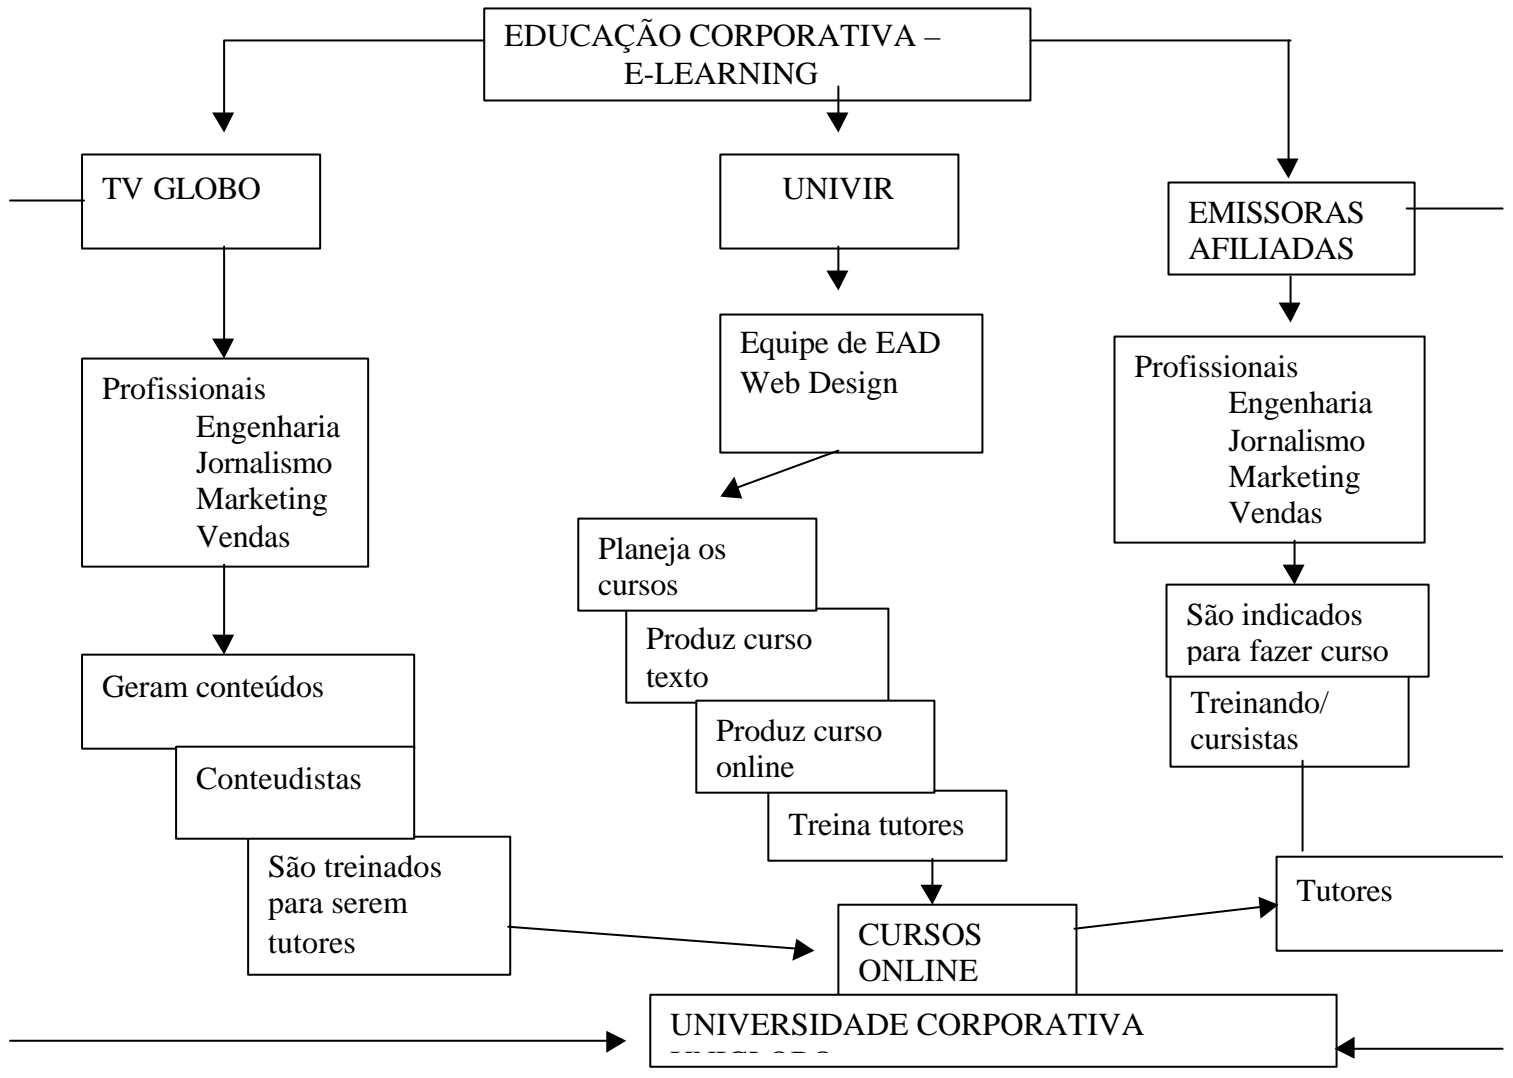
EDUCAÇÃO CORPORATIVA – E-LEARNING

TV GLOBO

UNIVIR

EMISSORAS AFILIADAS

Profissionais
Engenharia
Jornalismo
Marketing
Vendas

Geram conteúdos

Conteudistas

São treinados para serem tutores

Equipe de EAD
Web Design

Planeja os cursos

Produz curso texto

Produz curso online

Treina tutores

CURSOS ONLINE

Profissionais
Engenharia
Jornalismo
Marketing
Vendas

São indicados para fazer curso

Treinando/ cursistas

Tutores

UNIVERSIDADE CORPORATIVA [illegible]